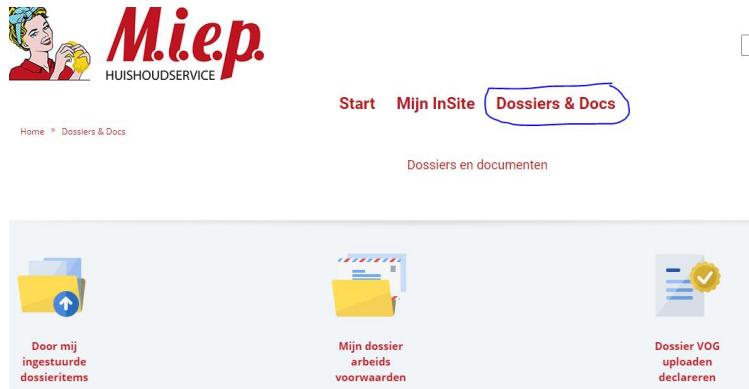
M.i.e.p.
HUISHOUDSERVICE

Start Mijn InSite Dossiers & Docs

Home » Dossiers & Docs

Dossiers en documenten

Door mij ingestuurde dossieritems

Mijn dossier arbeids voorwaarden

Dossier VOG uploaden declareren